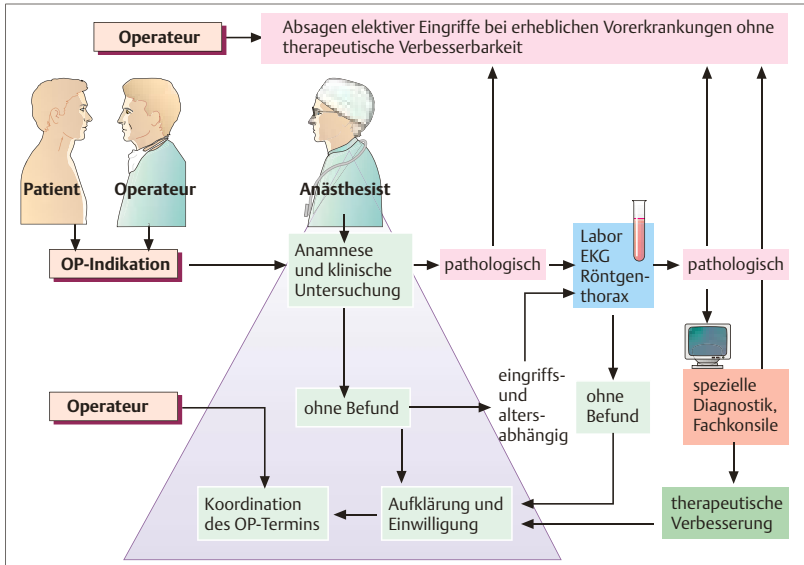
Operateur

Absagen elektiver Eingriffe bei erheblichen Vorerkrankungen ohne therapeutische Verbesserbarkeit

Patient

Operateur

Anästhesist

OP-Indikation

Anamnese und klinische Untersuchung

pathologisch

Labor
EKG
Röntgenthorax

pathologisch

eingriffs- und altersabhängig

ohne Befund

ohne Befund

spezielle Diagnostik, Fachkonsile

Operateur

Koordination des OP-Termins

Aufklärung und Einwilligung

therapeutische Verbesserung